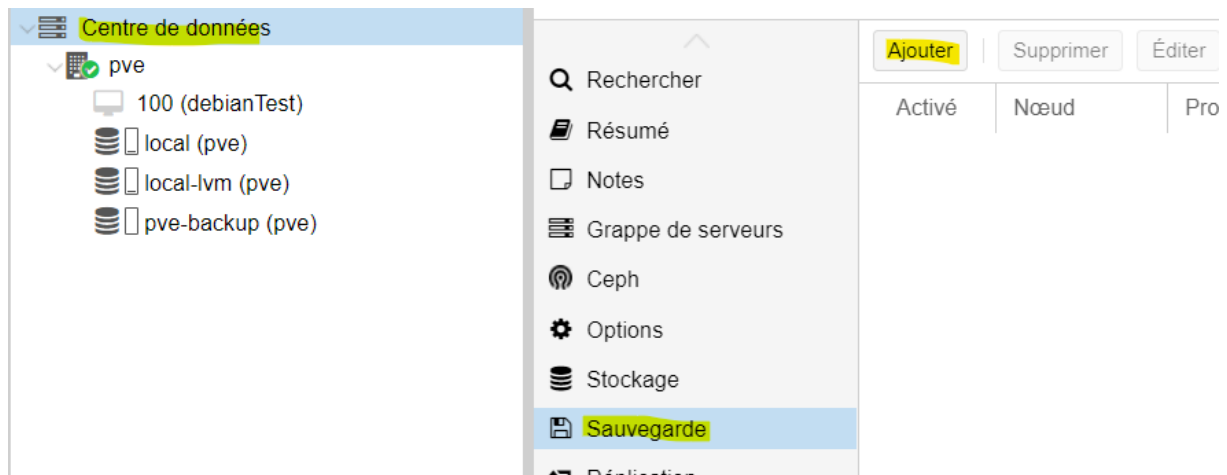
Centre de données
pve
100 (debianTest)
local (pve)
local-lvm (pve)
pve-backup (pve)

Rechercher
Résumé
Notes
Grappe de serveurs
Ceph
Options
Stockage
Sauvegarde
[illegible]

Ajouter
Supprimer
Éditer

| Activé | Nœud | Pro |
|---|---|---|